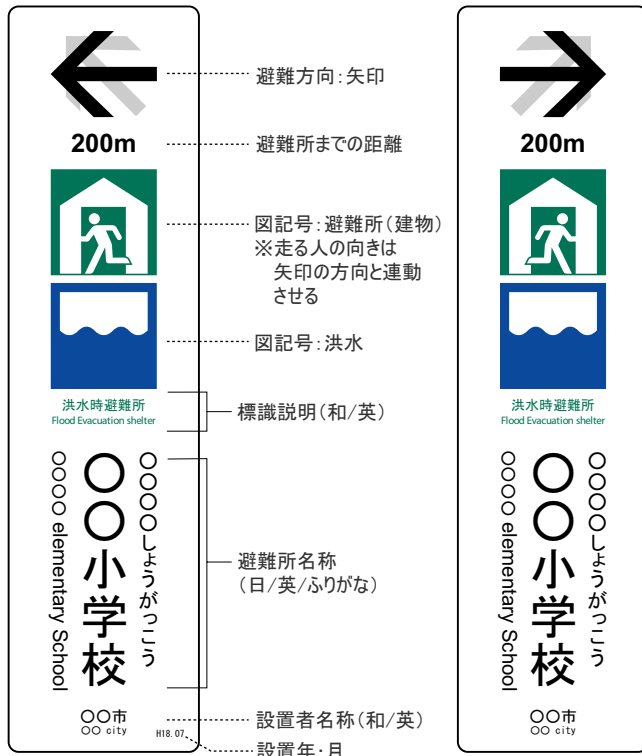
200m

洪水時避難所
Flood Evacuation shelter

〇〇〇〇 elementary School

〇〇小学校

〇〇〇〇しょうがっこう

〇〇市
〇〇 city

H18.07.

避難方向：矢印

避難所までの距離

図記号：避難所（建物）
※走る人の向きは矢印の方向と連動させる

図記号：洪水

標識説明（和/英）

避難所名称（日/英/ふりがな）

設置者名称（和/英）

設置年・月

200m

洪水時避難所
Flood Evacuation shelter

〇〇〇〇 elementary School

〇〇小学校

〇〇〇〇しょうがっこう

〇〇市
〇〇 city